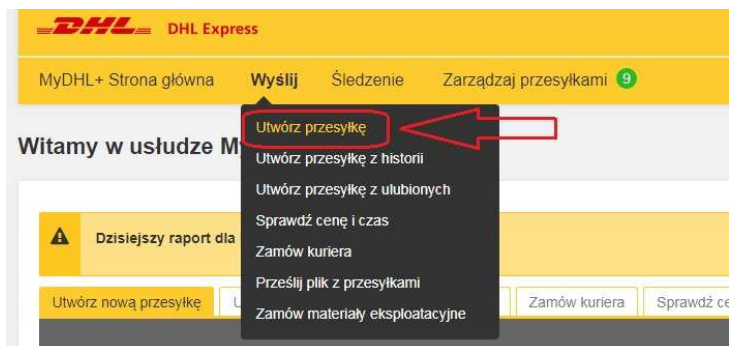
DHL DHL Express

MyDHL+ Strona główna Wyślij Śledzenie Zarządzaj przesyłkami 9

Utwórz przesyłkę
Utwórz przesyłkę z historii
Utwórz przesyłkę z ulubionych
Sprawdź cenę i czas
Zamów kuriera
Prześlij plik z przesyłkami
Zamów materiały eksploatacyjne

Witamy w usłudze M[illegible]

Dzisiejszy raport dla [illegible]

Utwórz nową przesyłkę U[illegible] Zamów kuriera Sprawdź ce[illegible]